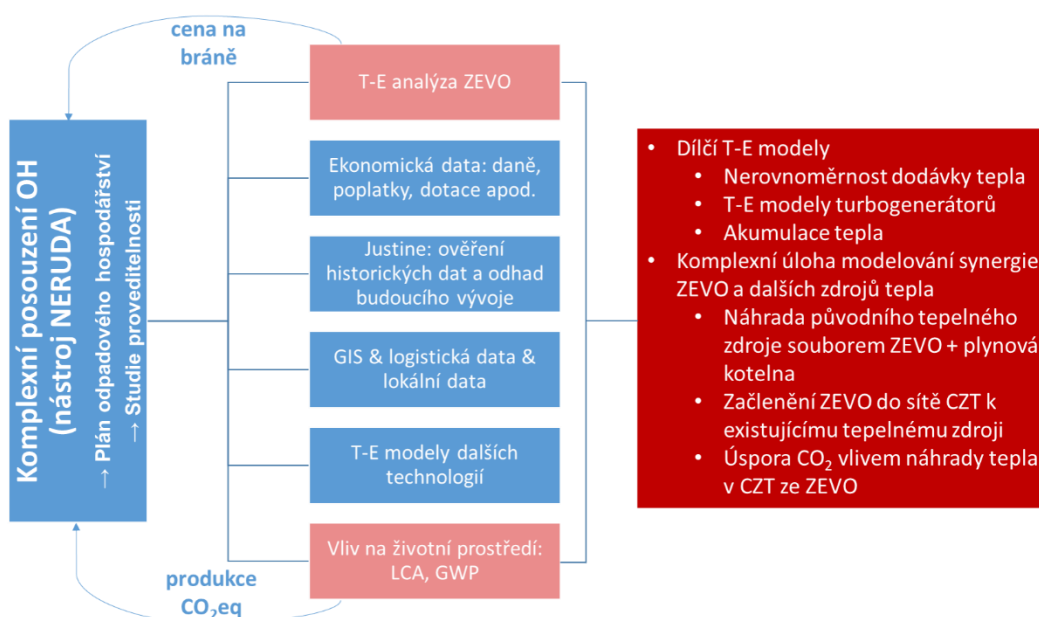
cena na bráně

Komplexní posouzení OH (nástroj NERUDA)
→ Plán odpadového hospodářství
→ Studie proveditelnosti

T-E analýza ZEVO

Ekonomická data: daně, poplatky, dotace apod.

Justine: ověření historických dat a odhad budoucího vývoje

GIS & logistická data & lokální data

T-E modely dalších technologií

Vliv na životní prostředí: LCA, GWP

produkce $CO_2$eq

- Dílčí T-E modely
  - Nerovnoměrnost dodávky tepla
  - T-E modely turbogenerátorů
  - Akumulace tepla
- Komplexní úloha modelování synergie ZEVO a dalších zdrojů tepla
  - Náhrada původního tepelného zdroje souborem ZEVO + plynová kotelna
  - Začlenění ZEVO do sítě CZT k existujícímu tepelnému zdroji
  - Úspora $CO_2$ vlivem náhrady tepla v CZT ze ZEVO